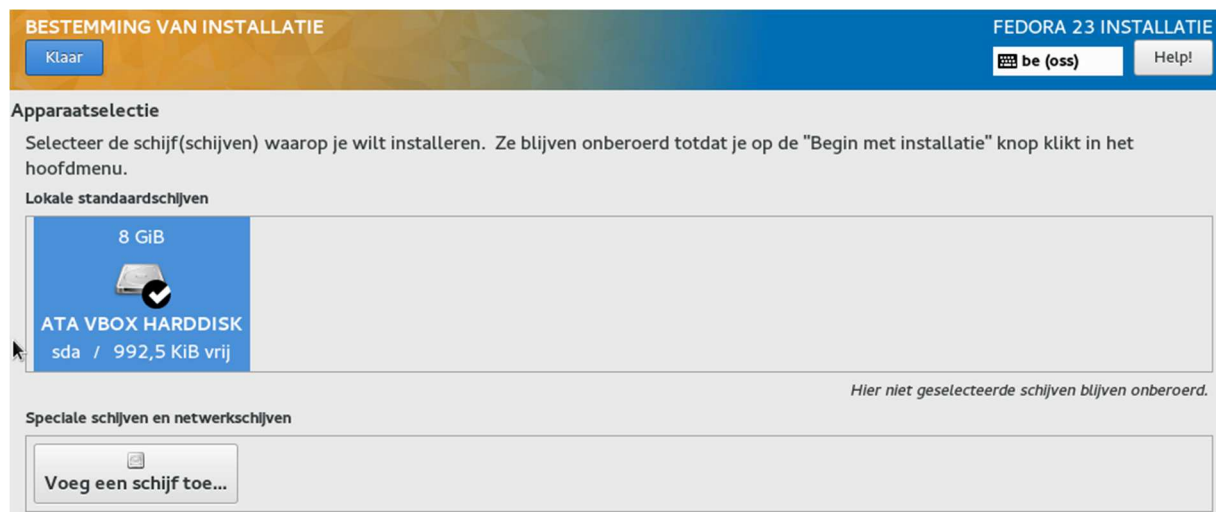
BESTEMMING VAN INSTALLATIE
Klaar

FEDORA 23 INSTALLATIE
be (oss)
Help!

Apparaatselectie

Selecteer de schijf(schijven) waarop je wilt installeren. Ze blijven onberoerd totdat je op de "Begin met installatie" knop klikt in het hoofdmenu.

Lokale standaardschijven

8 GiB
ATA VBOX HARDDISK
sda / 992,5 KiB vrij

Hier niet geselecteerde schijven blijven onberoerd.

Speciale schijven en netwerkschijven

Voeg een schijf toe...